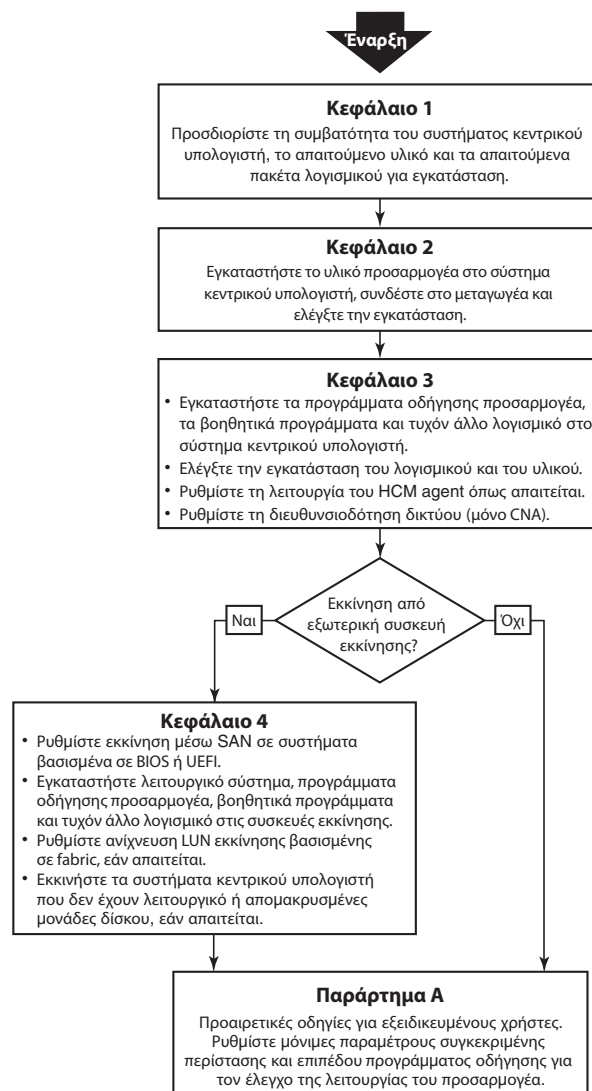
Έναρξη

Κεφάλαιο 1
Προσδιορίστε τη συμβατότητα του συστήματος κεντρικού υπολογιστή, το απαιτούμενο υλικό και τα απαιτούμενα πακέτα λογισμικού για εγκατάσταση.

Κεφάλαιο 2
Εγκαταστήστε το υλικό προσαρμογέα στο σύστημα κεντρικού υπολογιστή, συνδέστε στο μεταγωγέα και ελέγξτε την εγκατάσταση.

Κεφάλαιο 3
• Εγκαταστήστε τα προγράμματα οδήγησης προσαρμογέα, τα βοηθητικά προγράμματα και τυχόν άλλο λογισμικό στο σύστημα κεντρικού υπολογιστή.
• Ελέγξτε την εγκατάσταση του λογισμικού και του υλικού.
• Ρυθμίστε τη λειτουργία του HCM agent όπως απαιτείται.
• Ρυθμίστε τη διευθυνσιοδότηση δικτύου (μόνο CNA).

Ναι

Εκκίνηση από εξωτερική συσκευή εκκίνησης?

Όχι

Κεφάλαιο 4
• Ρυθμίστε εκκίνηση μέσω SAN σε συστήματα βασισμένα σε BIOS ή UEFI.
• Εγκαταστήστε λειτουργικό σύστημα, προγράμματα οδήγησης προσαρμογέα, βοηθητικά προγράμματα και τυχόν άλλο λογισμικό στις συσκευές εκκίνησης.
• Ρυθμίστε ανίχνευση LUN εκκίνησης βασισμένης σε fabric, εάν απαιτείται.
• Εκκινήστε τα συστήματα κεντρικού υπολογιστή που δεν έχουν λειτουργικό ή απομακρυσμένες μονάδες δίσκου, εάν απαιτείται.

Παράρτημα Α
Προαιρετικές οδηγίες για εξειδικευμένους χρήστες. Ρυθμίστε μόνιμες παραμέτρους συγκεκριμένης περίστασης και επιπέδου προγράμματος οδήγησης για τον έλεγχο της λειτουργίας του προσαρμογέα.